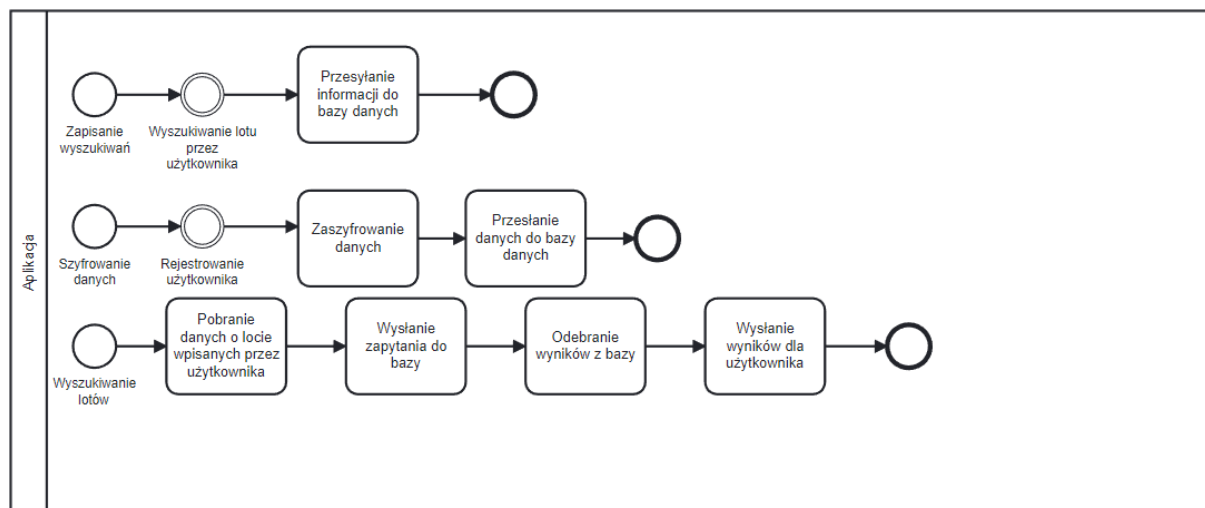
Aplikacja

Zapisanie wyszukiwań

Wyszukiwanie lotu przez użytkownika

Przesyłanie informacji do bazy danych

Szyfrowanie danych

Rejestrowanie użytkownika

Zaszyfrowanie danych

Przesłanie danych do bazy danych

Wyszukiwanie lotów

Pobranie danych o locie wpisanych przez użytkownika

Wysłanie zapytania do bazy

Odebranie wyników z bazy

Wysłanie wyników dla użytkownika